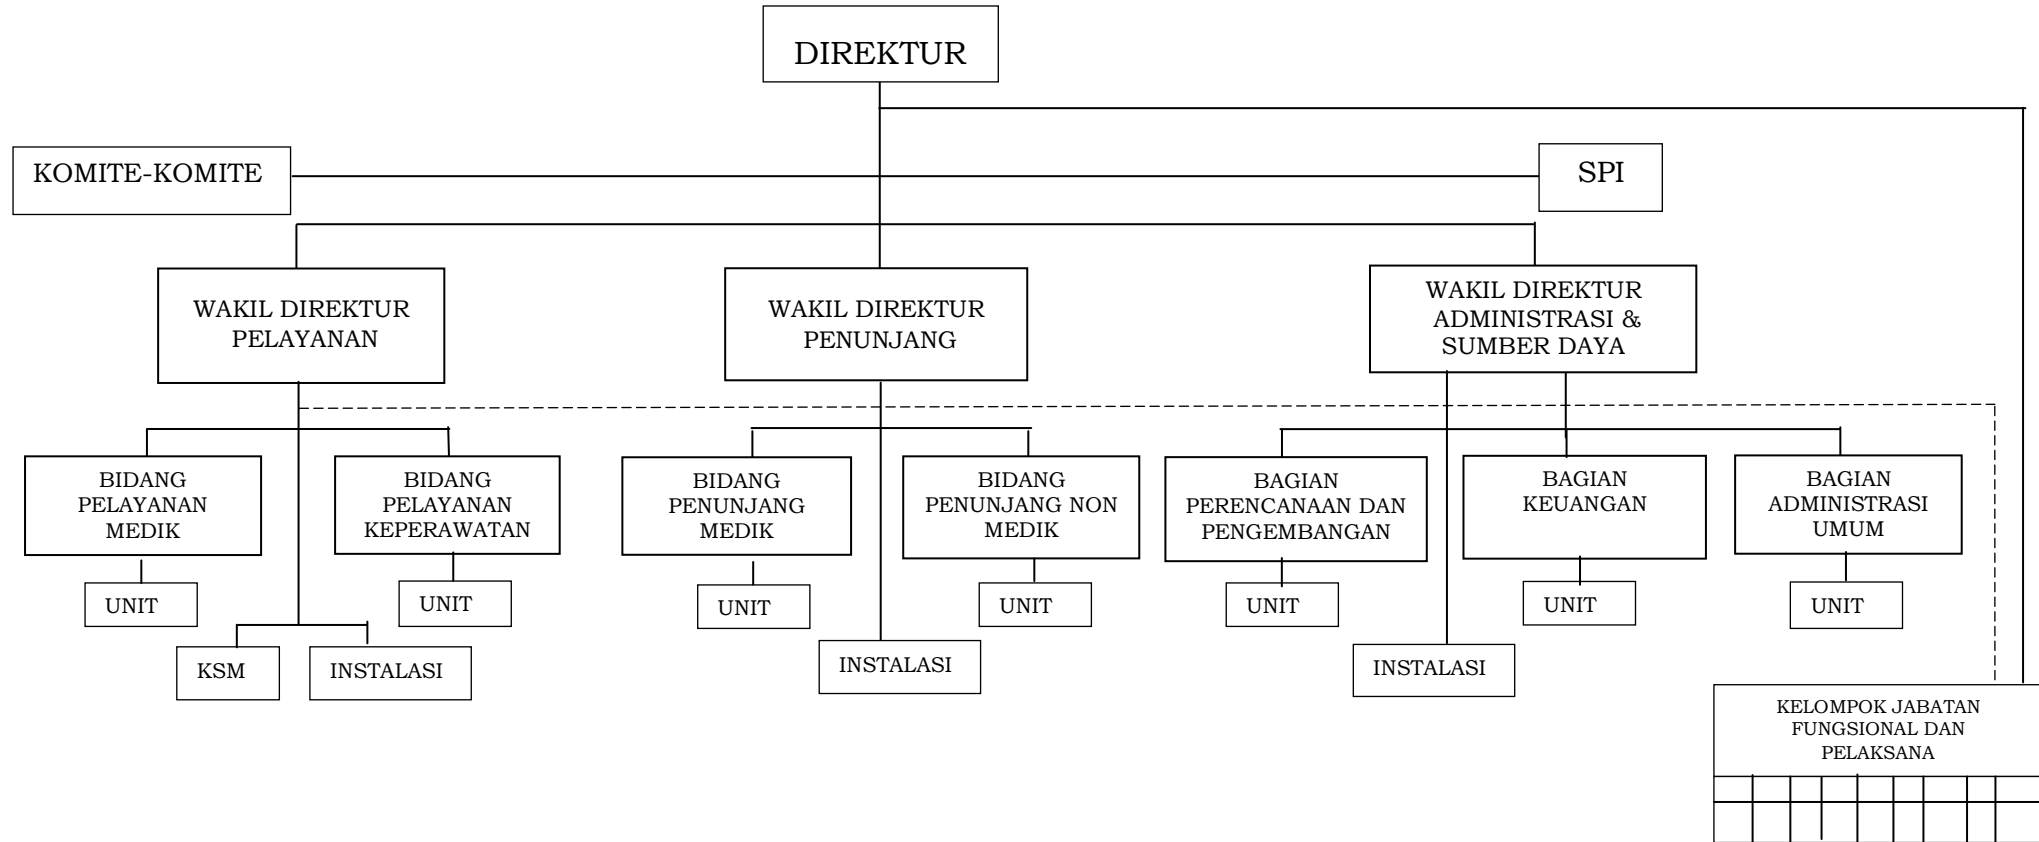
DIREKTUR

KOMITE-KOMITE

SPI

WAKIL DIREKTUR PELAYANAN

WAKIL DIREKTUR PENUNJANG

WAKIL DIREKTUR ADMINISTRASI & SUMBER DAYA

BIDANG PELAYANAN MEDIK

BIDANG PELAYANAN KEPERAWATAN

BIDANG PENUNJANG MEDIK

BIDANG PENUNJANG NON MEDIK

BAGIAN PERENCANAAN DAN PENGEMBANGAN

BAGIAN KEUANGAN

BAGIAN ADMINISTRASI UMUM

UNIT

UNIT

UNIT

UNIT

UNIT

UNIT

UNIT

KSM

INSTALASI

INSTALASI

INSTALASI

KELOMPOK JABATAN FUNGSIONAL DAN PELAKSANA